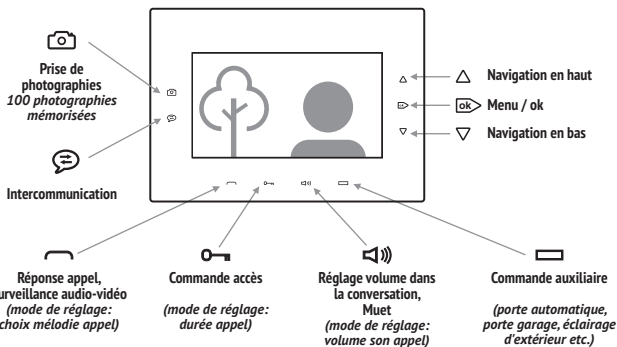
Prise de photographies
*100 photographies mémorisées*

Intercommunication

Navigation en haut

ok Menu / ok

Navigation en bas

Réponse appel, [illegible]urveillance audio-vidéo
*(mode de réglage: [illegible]choix mélodie appel)*

Commande accès

*(mode de réglage: durée appel)*

Réglage volume dans la conversation, Muet
*(mode de réglage: volume son appel)*

Commande auxiliaire

*(porte automatique, porte garage, éclairage d'extérieur etc.)*